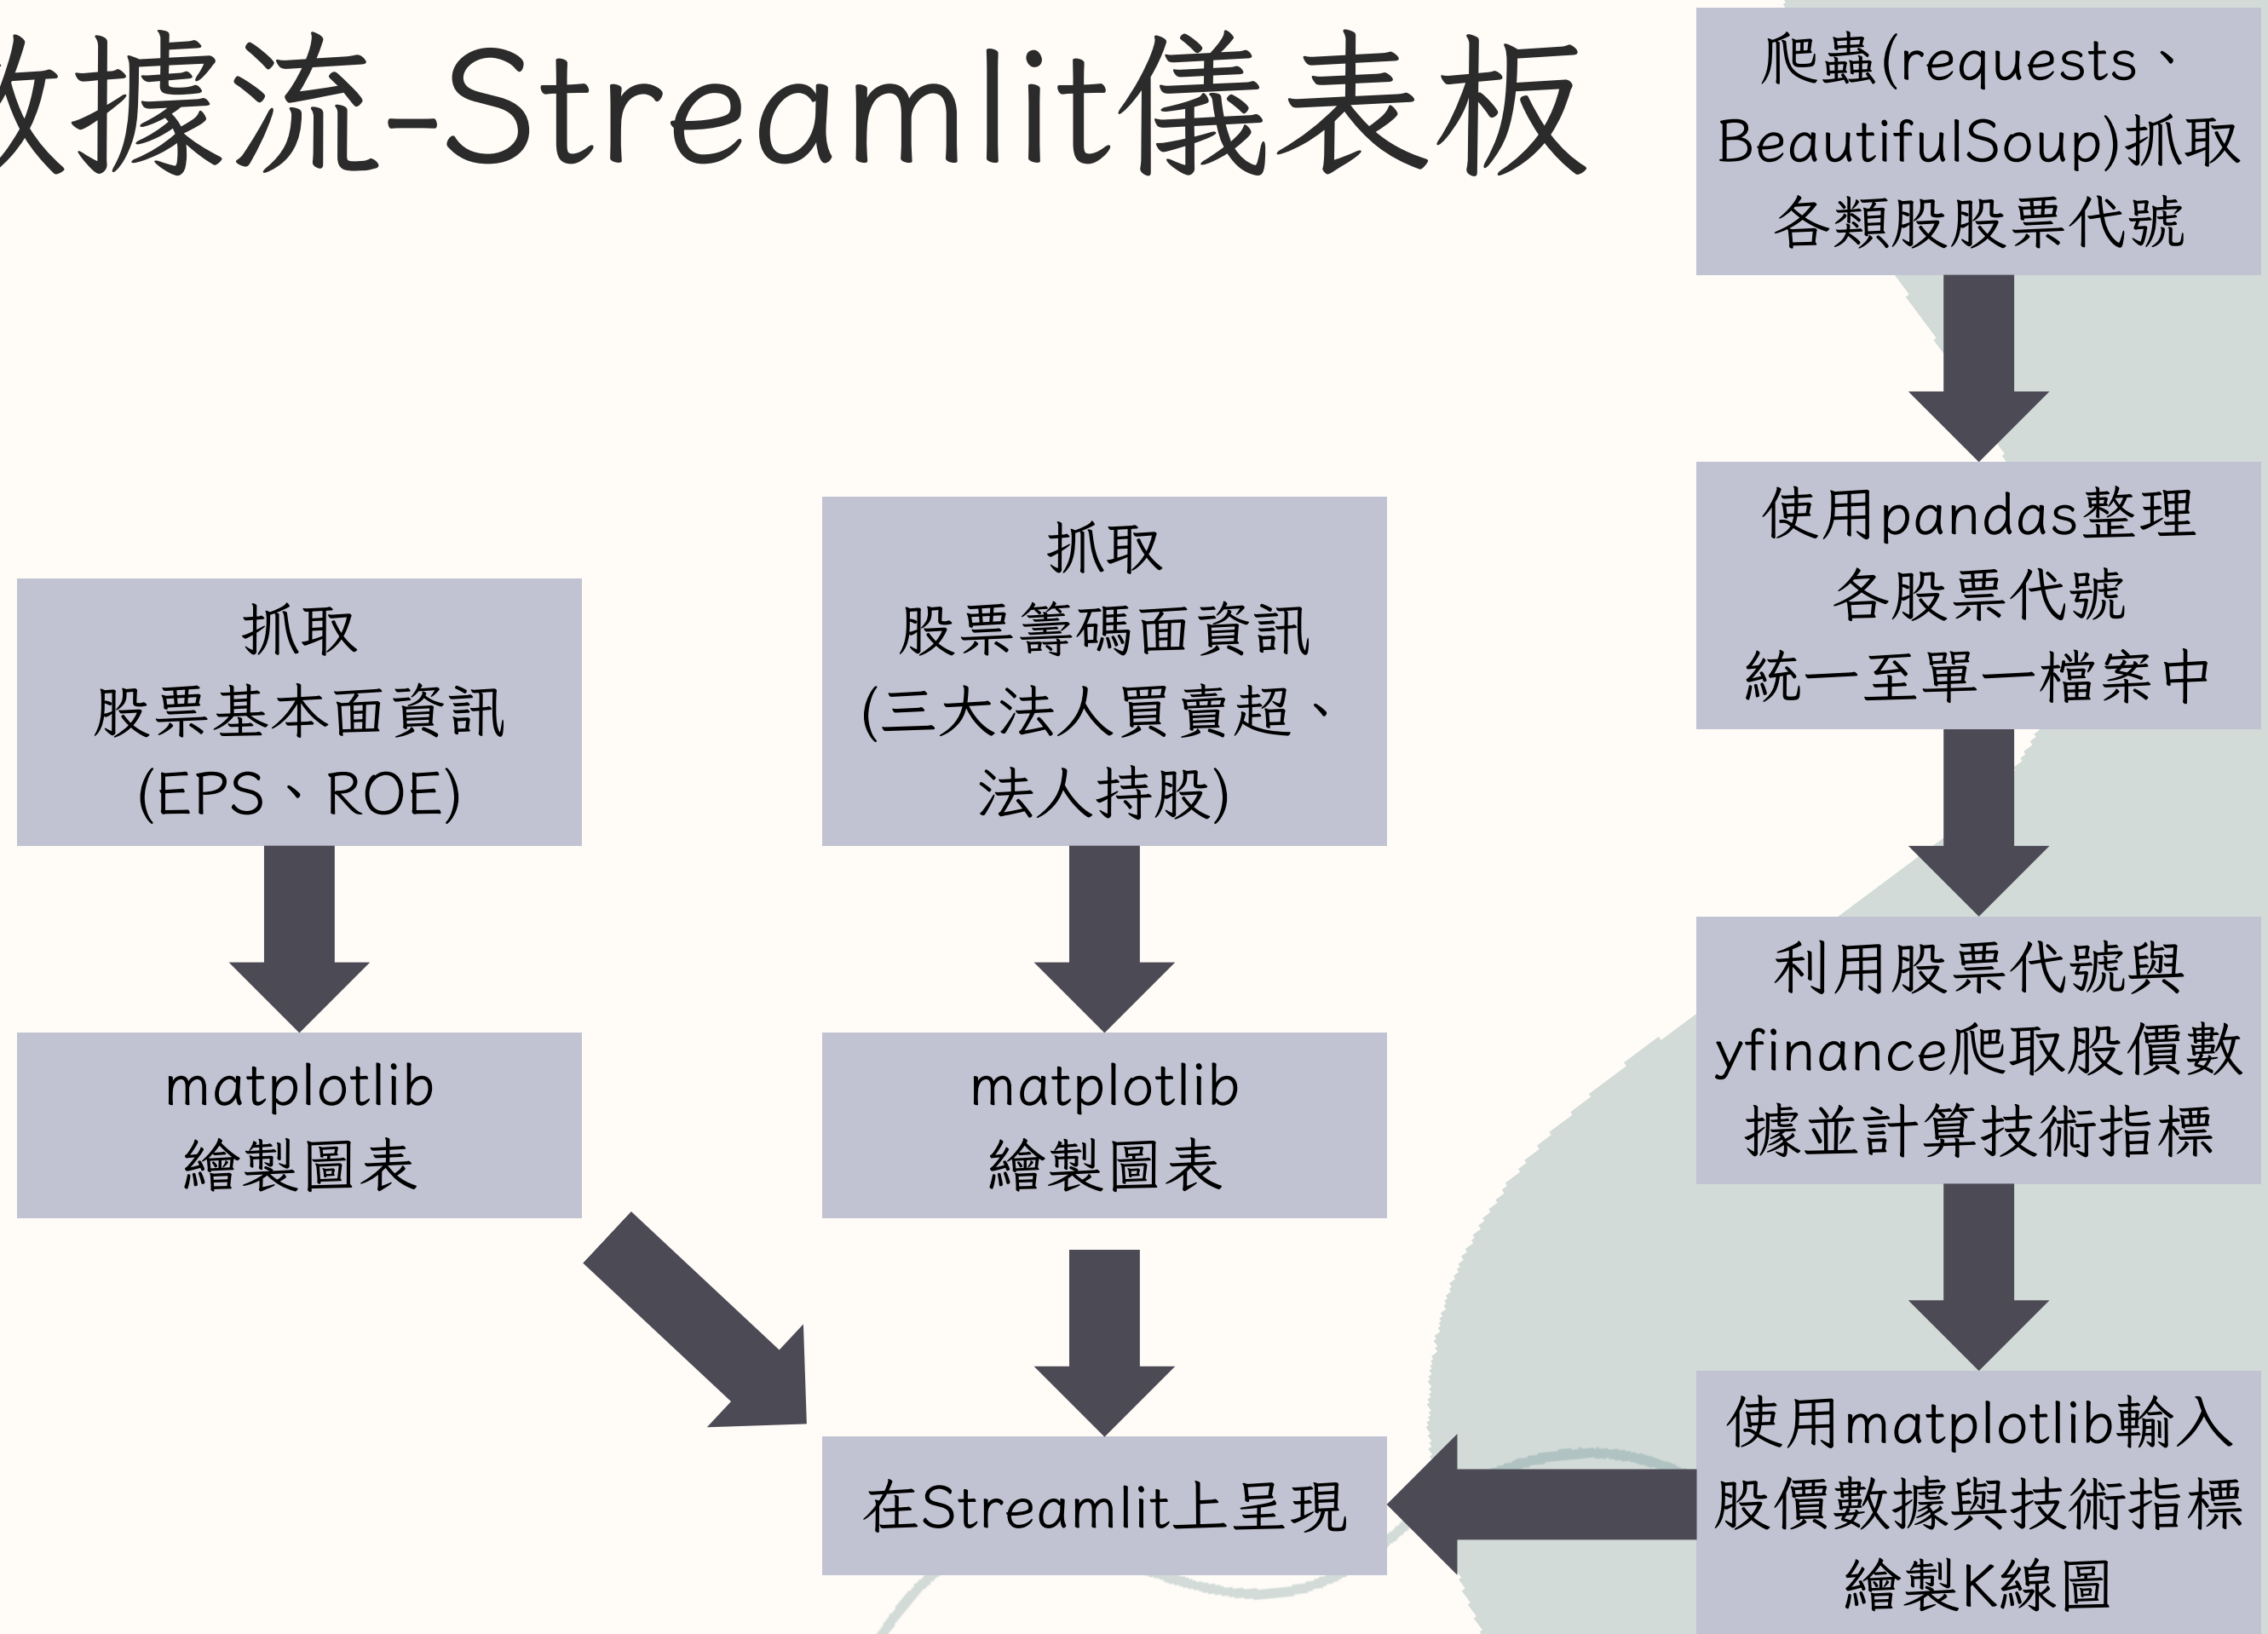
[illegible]據流-Streamlit儀表板

爬蟲(requests、BeautifulSoup)抓取各類股股票代號

使用pandas整理各股票代號統一至單一檔案中

利用股票代號與yfinance爬取股價數據並計算技術指標

使用matplotlib輸入股價數據與技術指標繪製K線圖

抓取股票基本面資訊(EPS、ROE)

matplotlib繪製圖表

抓取股票籌碼面資訊(三大法人買賣超、法人持股)

matplotlib繪製圖表

在Streamlit上呈現